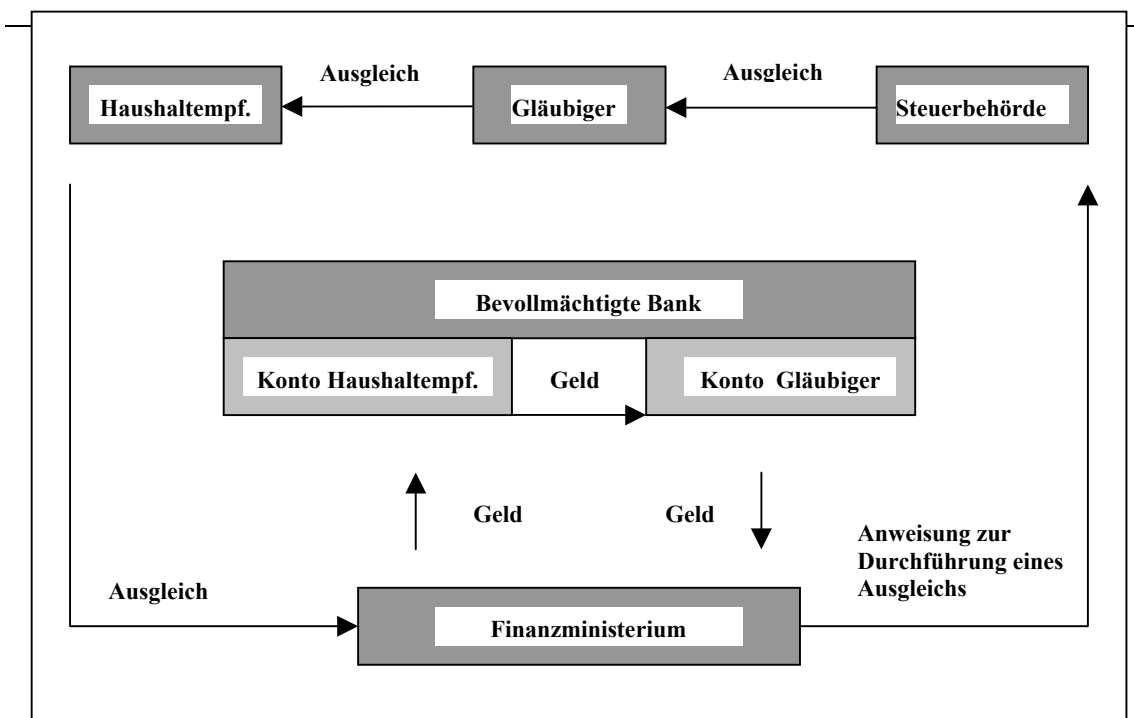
Haushaltempf.

Ausgleich

Gläubiger

Ausgleich

Steuerbehörde

Bevollmächtigte Bank

Konto Haushaltempf.

Geld

Konto Gläubiger

Geld

Geld

Anweisung zur Durchführung eines Ausgleichs

Ausgleich

Finanzministerium